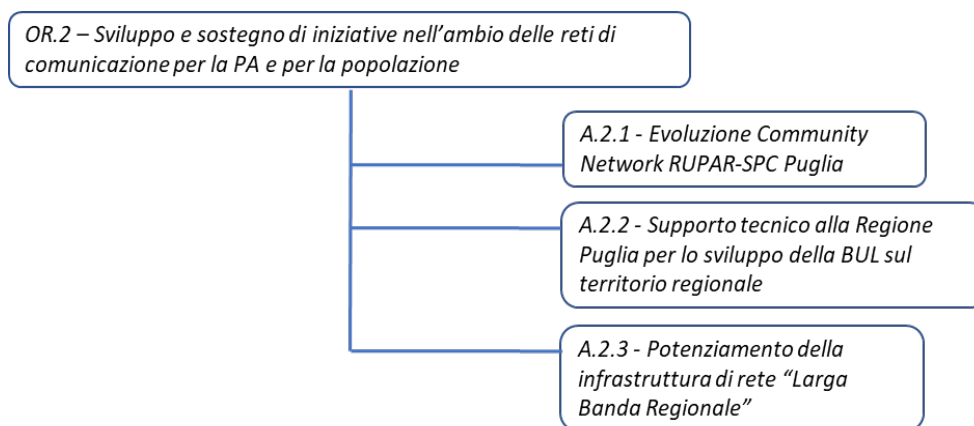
OR.2 – Sviluppo e sostegno di iniziative nell’ambio delle reti di comunicazione per la PA e per la popolazione

A.2.1 - Evoluzione Community Network RUPAR-SPC Puglia

A.2.2 - Supporto tecnico alla Regione Puglia per lo sviluppo della BUL sul territorio regionale

A.2.3 - Potenziamento della infrastruttura di rete “Larga Banda Regionale”